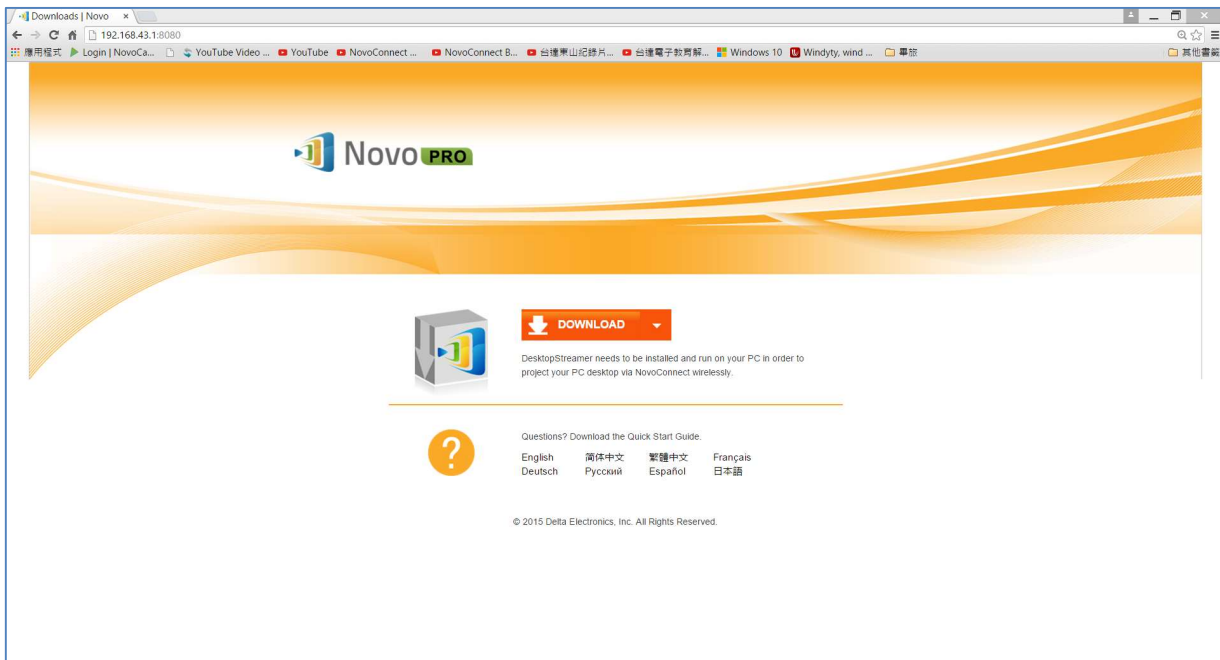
Downloads | Novo ×

192.168.43.1:8080

應用程式 Login | NovoCa... YouTube Video ... YouTube NovoConnect ... NovoConnect B... 台達東山紀錄片... 台達電子教育解... Windows 10 Windyty, wind ... 畢旅 其他書籤

Novo PRO

DOWNLOAD

DesktopStreamer needs to be installed and run on your PC in order to project your PC desktop via NovoConnect wirelessly.

Questions? Download the Quick Start Guide.

| English | 简体中文 | 繁體中文 | Français |
|---|---|---|---|
| Deutsch | Русский | Español | 日本語 |

© 2015 Delta Electronics, Inc. All Rights Reserved.